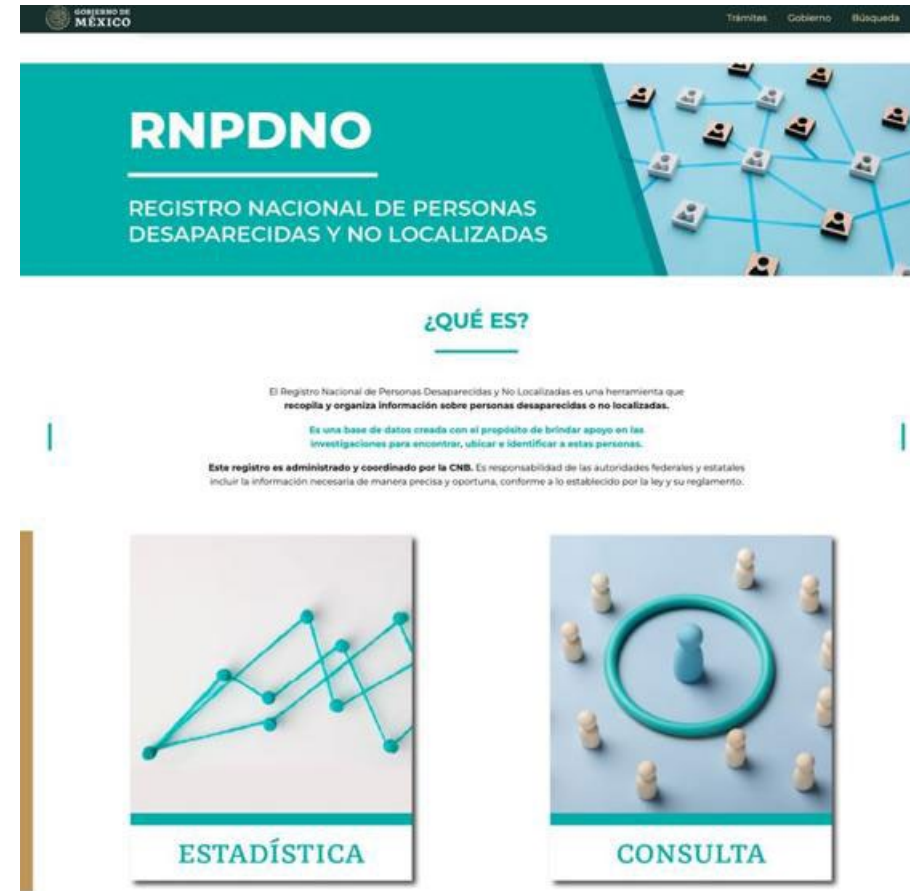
GOBIERNO DE MÉXICO

Trámites Gobierno Búsqueda

RNPDNO

REGISTRO NACIONAL DE PERSONAS DESAPARECIDAS Y NO LOCALIZADAS

¿QUÉ ES?

El Registro Nacional de Personas Desaparecidas y No Localizadas es una herramienta que recopila y organiza información sobre personas desaparecidas o no localizadas.

Es una base de datos creada con el propósito de brindar apoyo en las investigaciones para encontrar, ubicar e identificar a estas personas.

Este registro es administrado y coordinado por la CNB. Es responsabilidad de las autoridades federales y estatales incluir la información necesaria de manera precisa y oportuna, conforme a lo establecido por la ley y su reglamento.

ESTADÍSTICA

CONSULTA